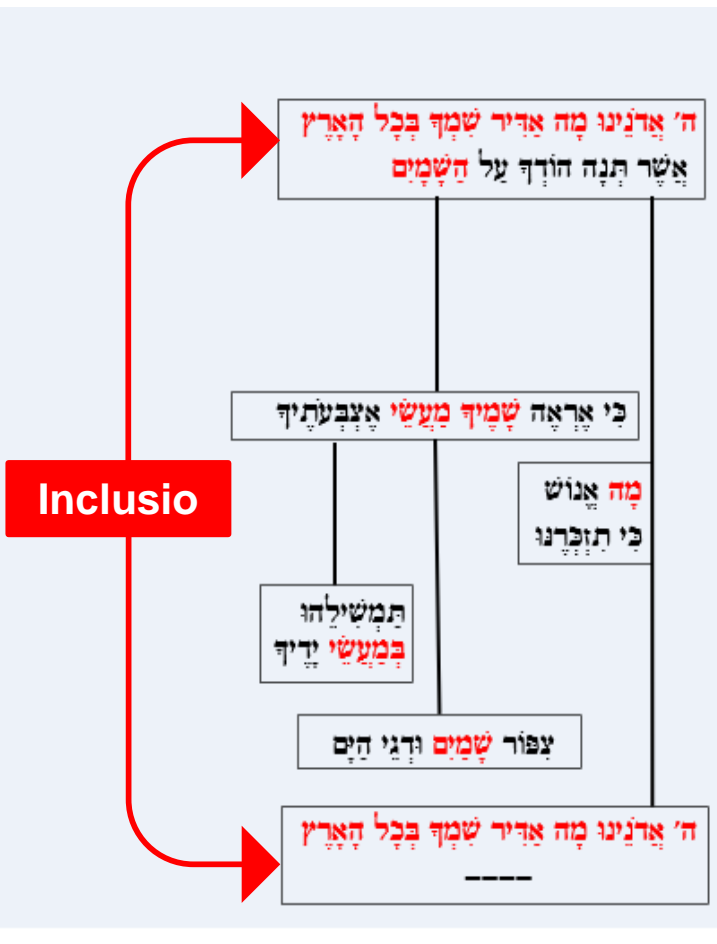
ה׳ אֲדֹנֵינוּ מָה אַדִּיר שִׁמְךָ בְּכָל הָאָרֶץ
אֲשֶׁר תְּנָה הוֹדְךָ עַל הַשָּׁמָיִם

כִּי אֶרְאֶה שָׁמֶיךָ מַעֲשֵׂי אֶצְבְּעֹתֶיךָ

Inclusio

מָה אֱנוֹשׁ
כִּי תִזְכְּרֶנּוּ

תַּמְשִׁילֵהוּ
בְּמַעֲשֵׂי יָדֶיךָ

צִפּוֹר שָׁמַיִם וּדְגֵי הַיָּם

ה׳ אֲדֹנֵינוּ מָה אַדִּיר שִׁמְךָ בְּכָל הָאָרֶץ
----